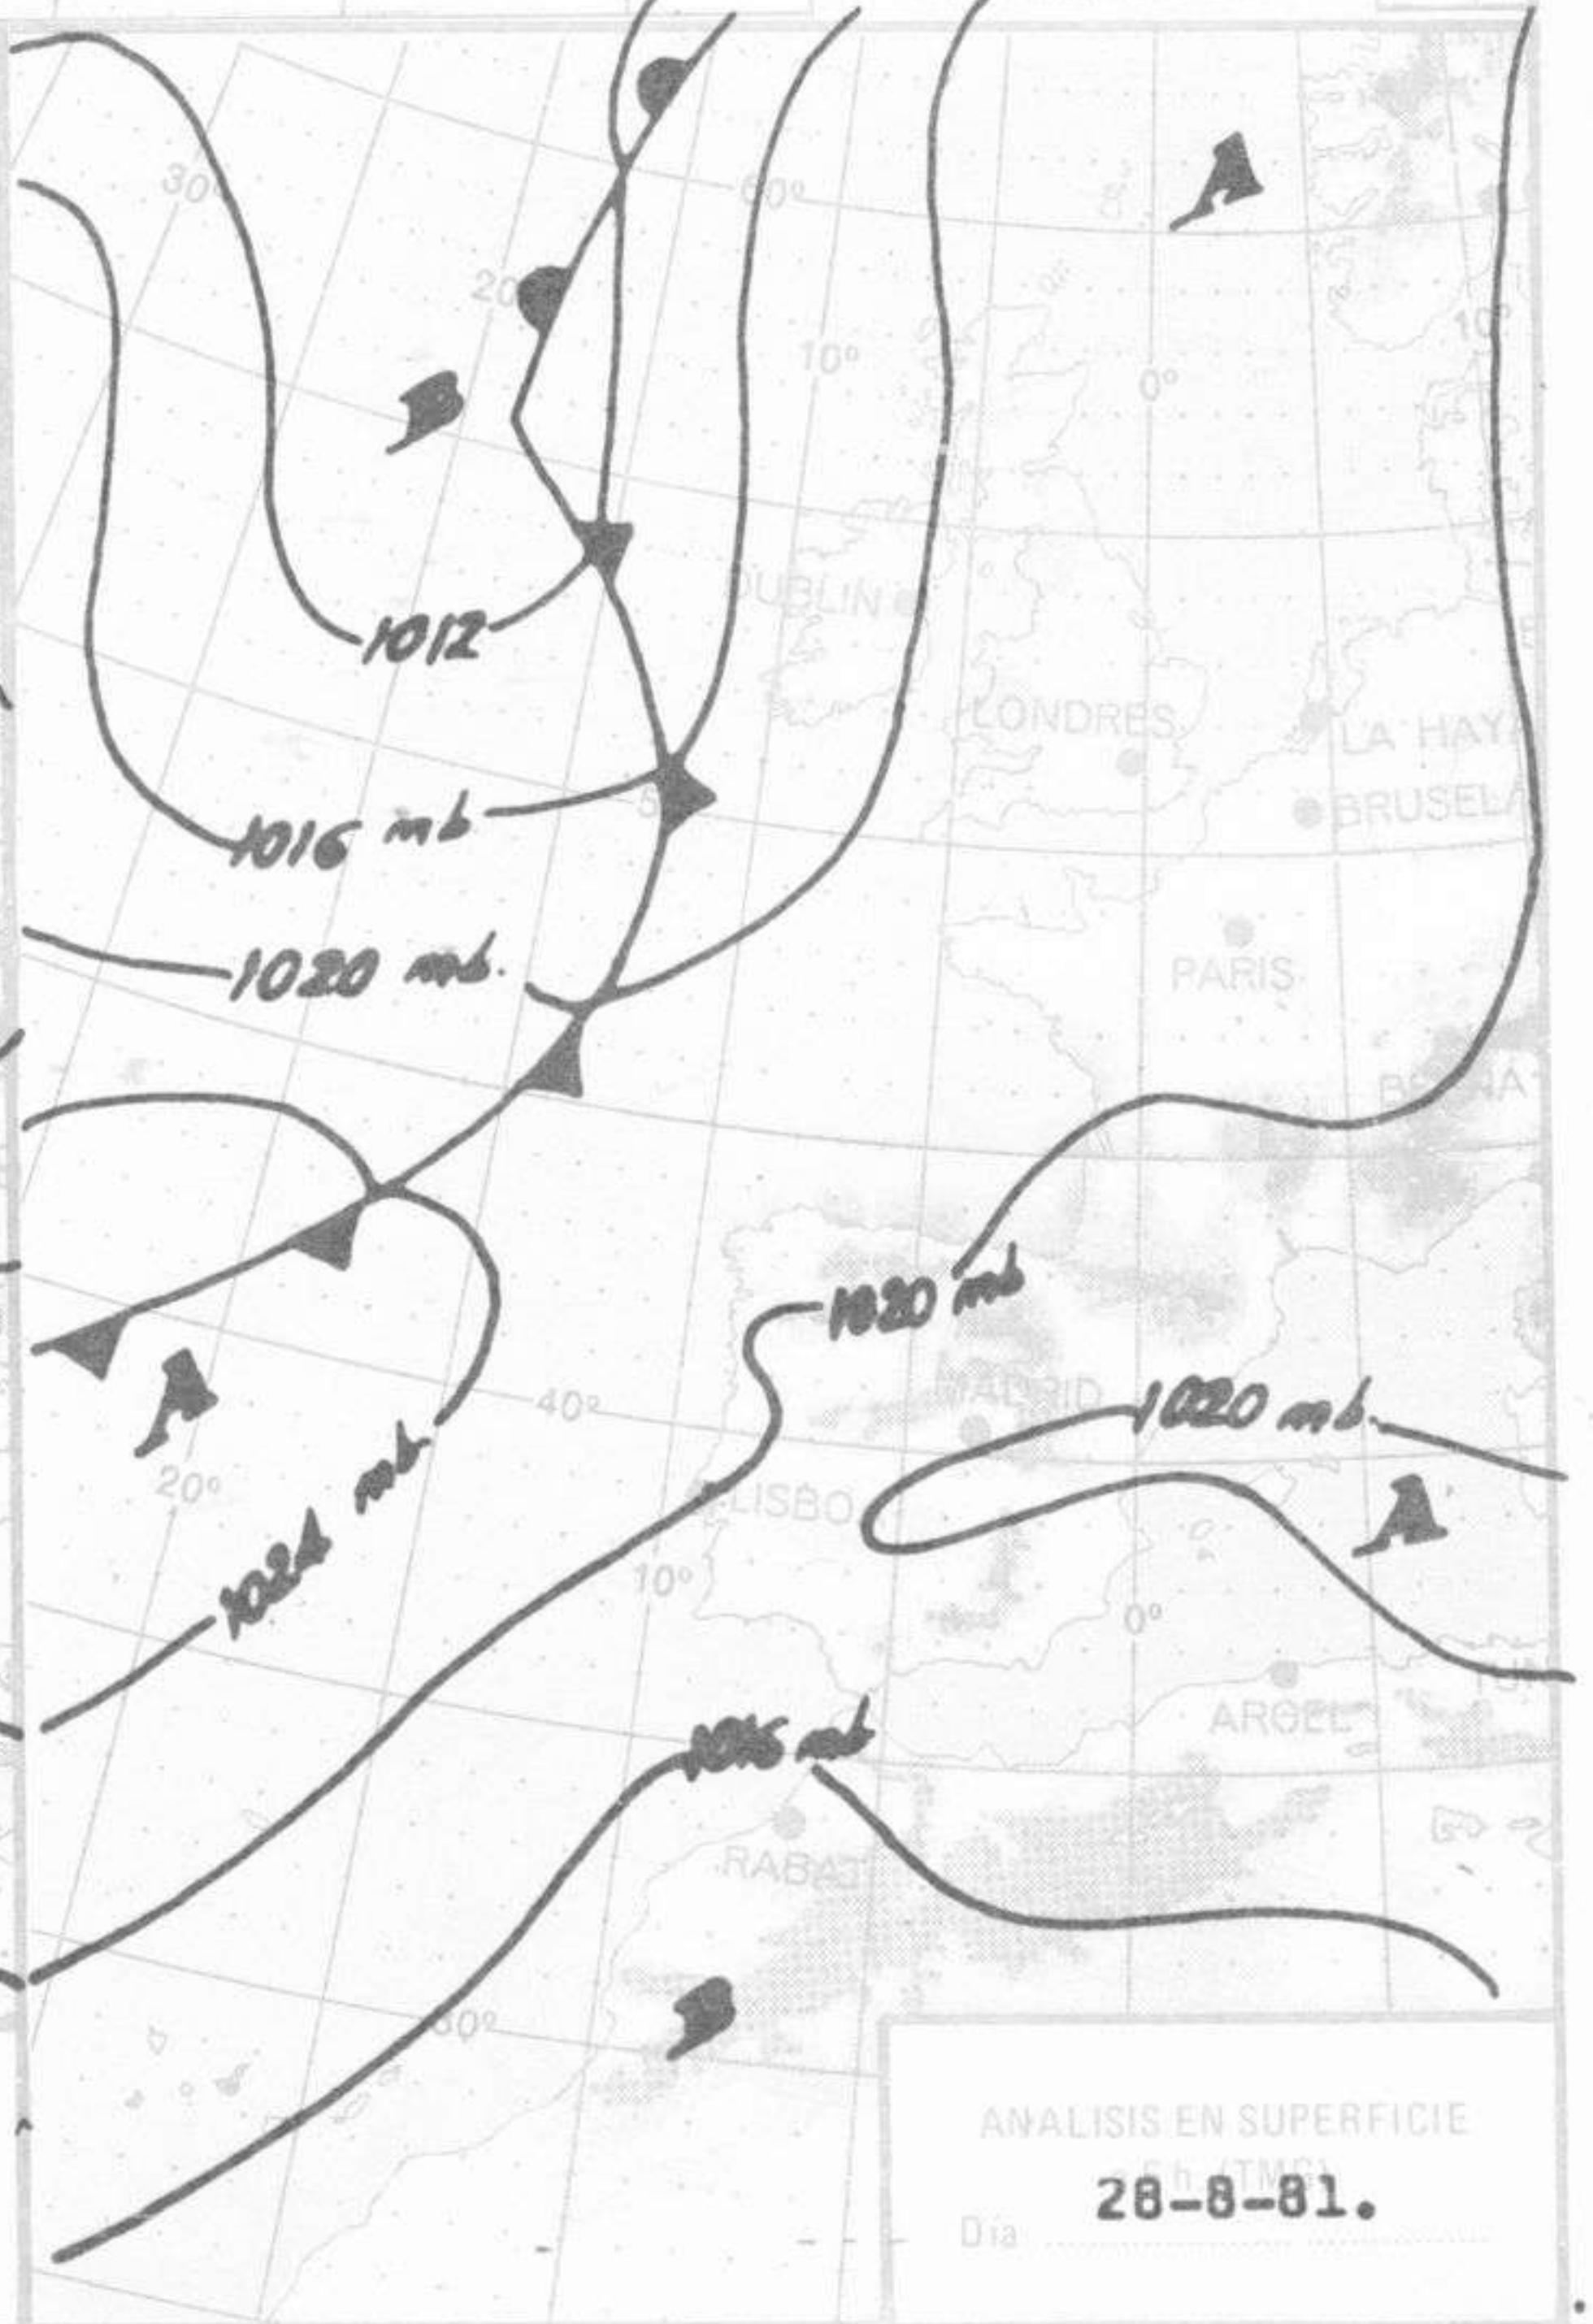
30°
60°
A
20
10°
0°
10°
B
DUBLIN
1012
LONDRES
LA HAYA
1016 mb
BRUSELA
1020 mb.
PARIS
BERNA
1020 mb
MADRID
A
40°
1020 mb.
1024 mb.
20°
LISBO
A
10°
0°
ARGEL
1016 mb
RABAT
B
30°
ANALISIS EN SUPERFICIE
6 h (TMG)
Dia 28-8-81.